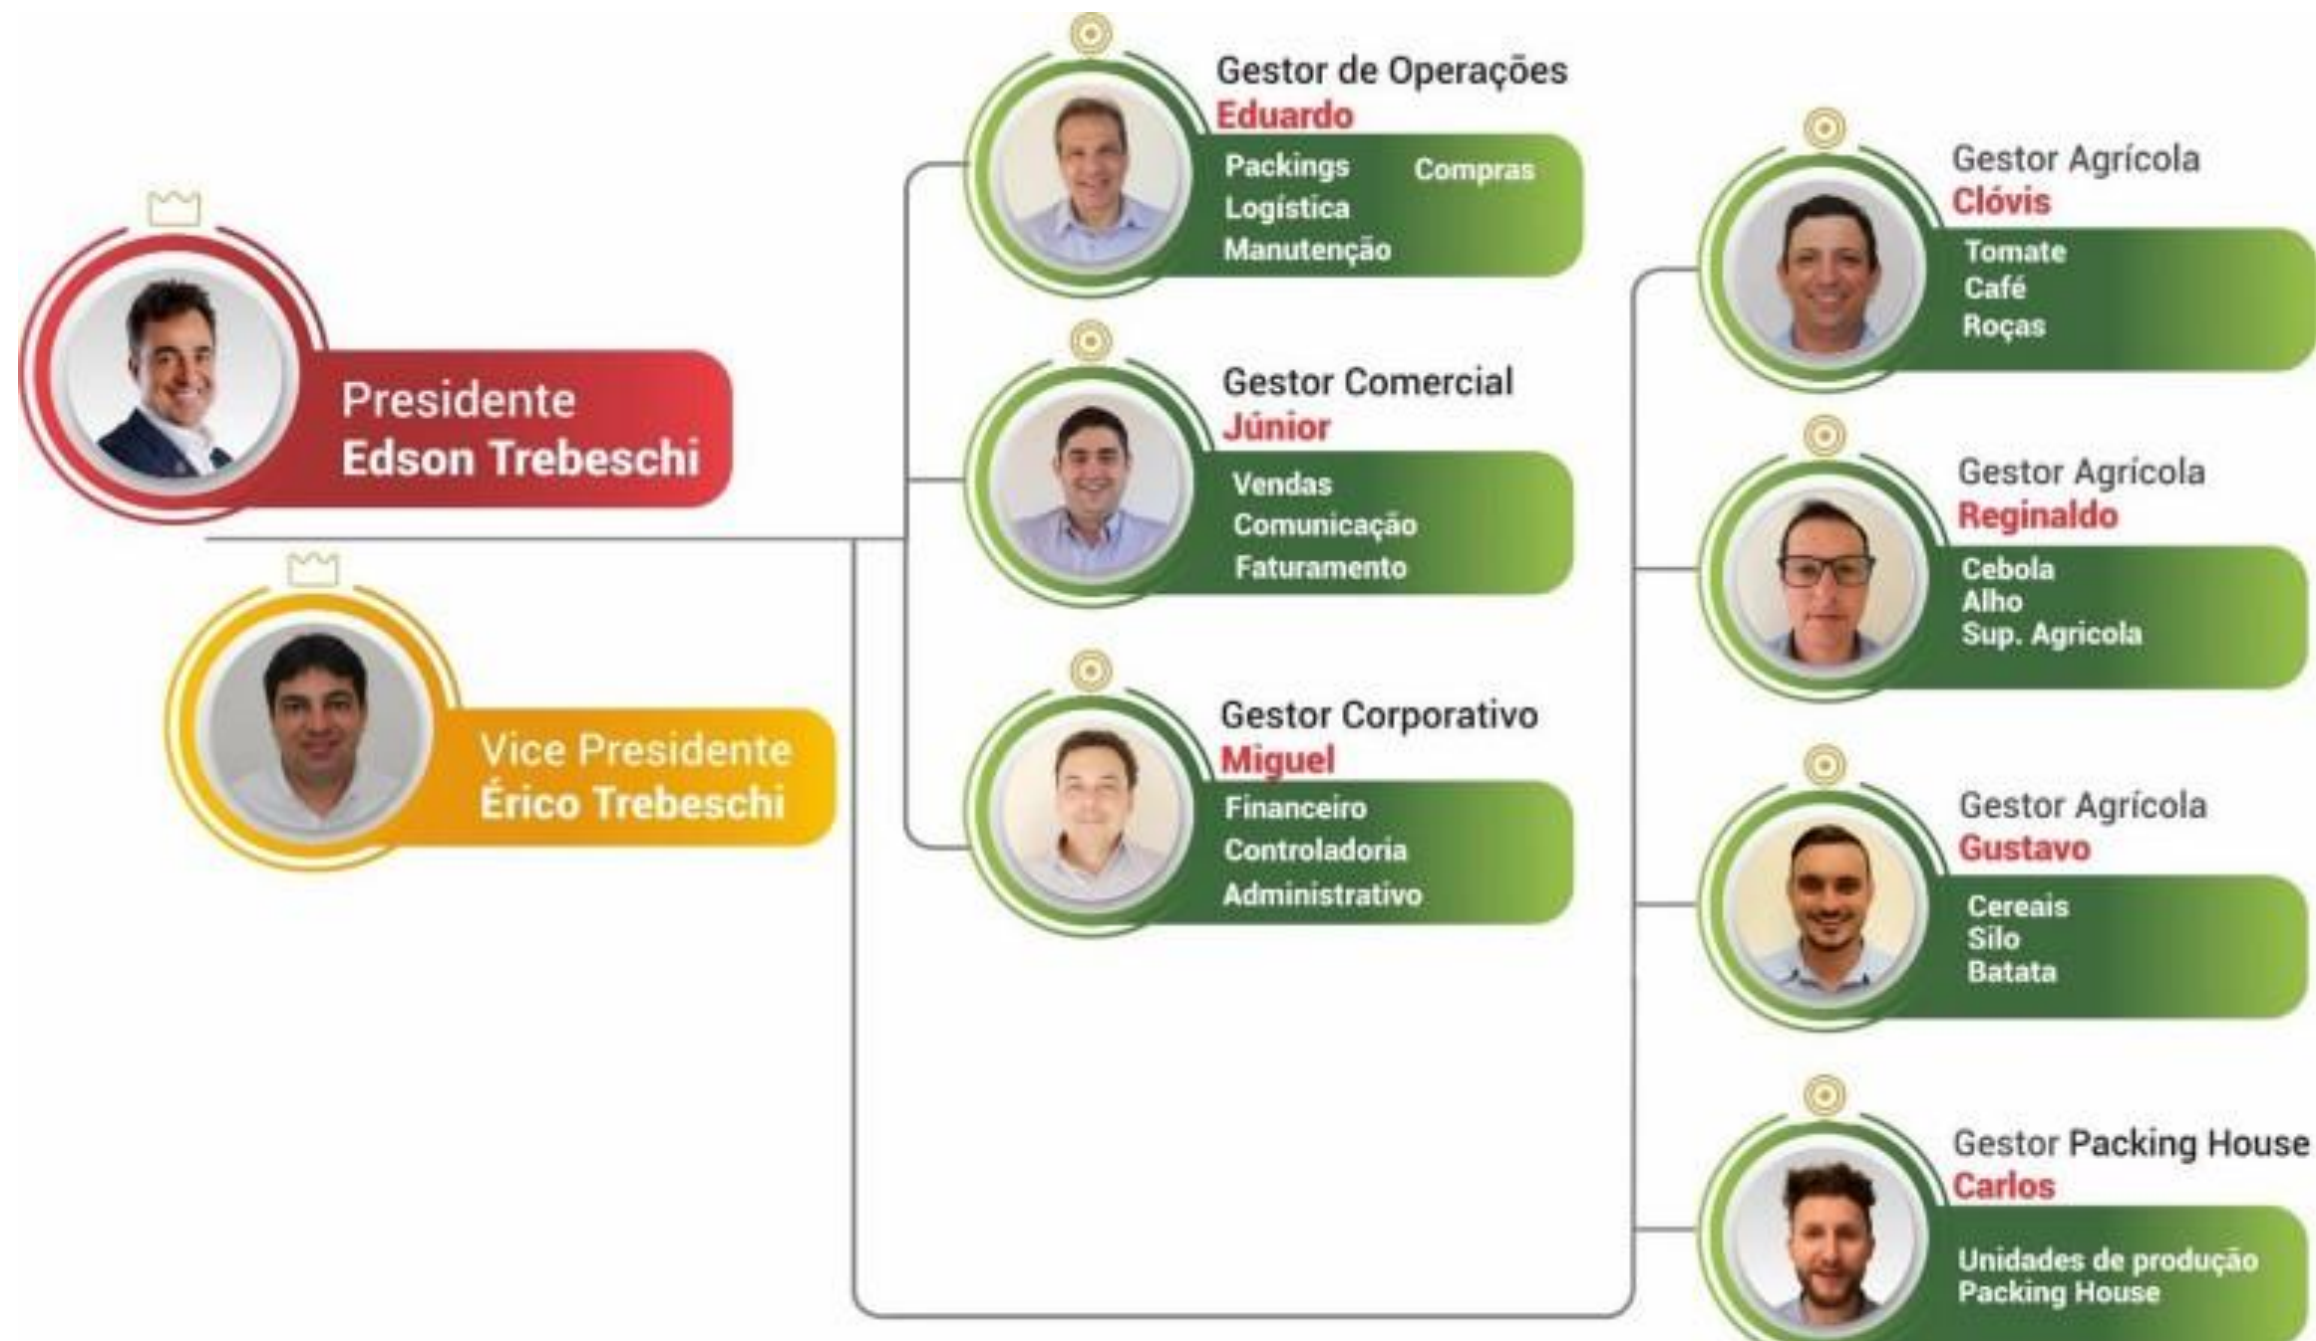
Presidente
Edson Trebeschi

Vice Presidente
Érico Trebeschi

Gestor de Operações
Eduardo
Packings
Logística
Manutenção
Compras

Gestor Comercial
Júnior
Vendas
Comunicação
Faturamento

Gestor Corporativo
Miguel
Financeiro
Controladoria
Administrativo

Gestor Agrícola
Clóvis
Tomate
Café
Roças

Gestor Agrícola
Reginaldo
Cebola
Alho
Sup. Agricola

Gestor Agrícola
Gustavo
Cereais
Silo
Batata

Gestor Packing House
Carlos
Unidades de produção
Packing House